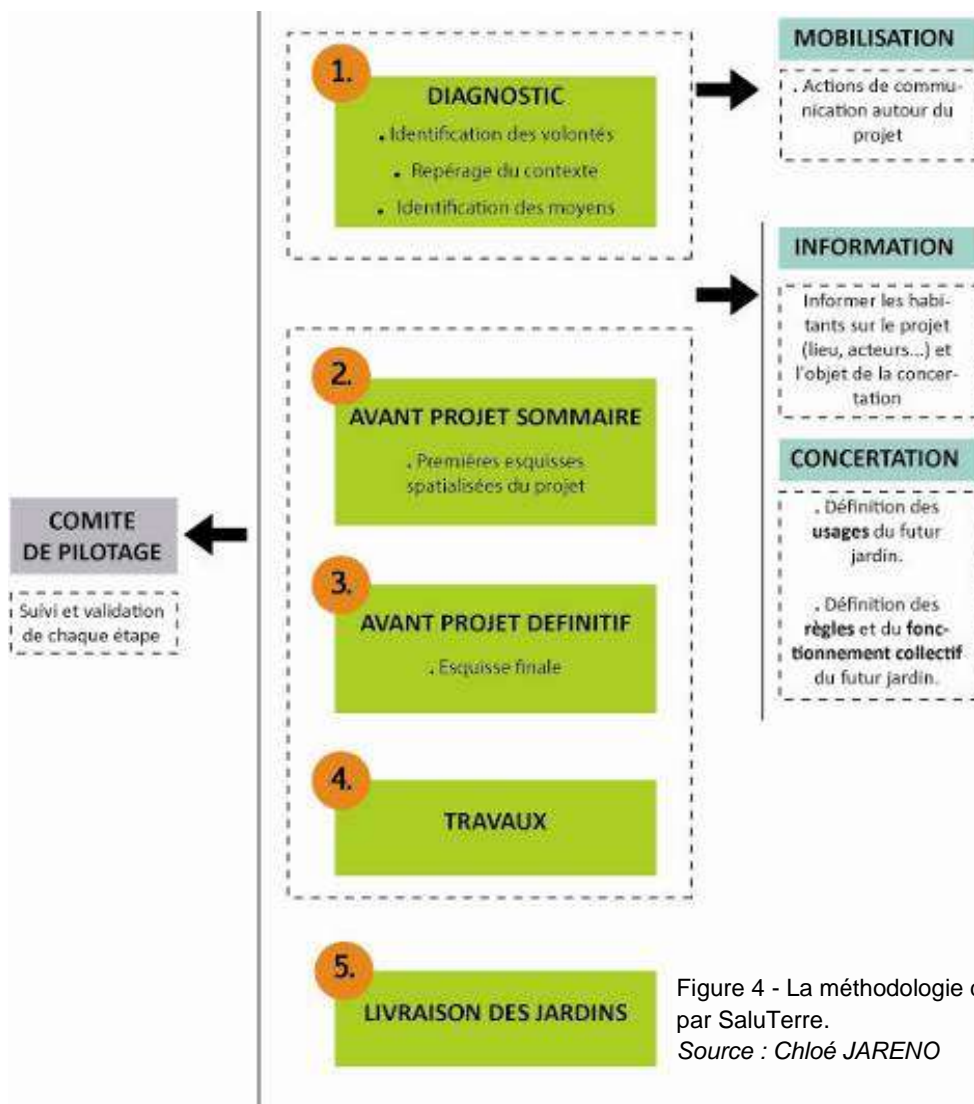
1.

DIAGNOSTIC

. Identification des volontés

. Repérage du contexte

. Identification des moyens

MOBILISATION

. Actions de communication autour du projet

INFORMATION

Informer les habitants sur le projet (lieu, acteurs...) et l'objet de la concertation

2.

AVANT PROJET SOMMAIRE

. Premières esquisses spatialisées du projet

CONCERTATION

. Définition des **usages** du futur jardin.

. Définition des **règles** et du **fonctionnement collectif** du futur jardin.

COMITE DE PILOTAGE

Suivi et validation de chaque étape

3.

AVANT PROJET DEFINITIF

. Esquisse finale

4.

TRAVAUX

5.

LIVRAISON DES JARDINS

Figure 4 - La méthodologie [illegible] par SaluTerre.
*Source : Chloé JARENO*